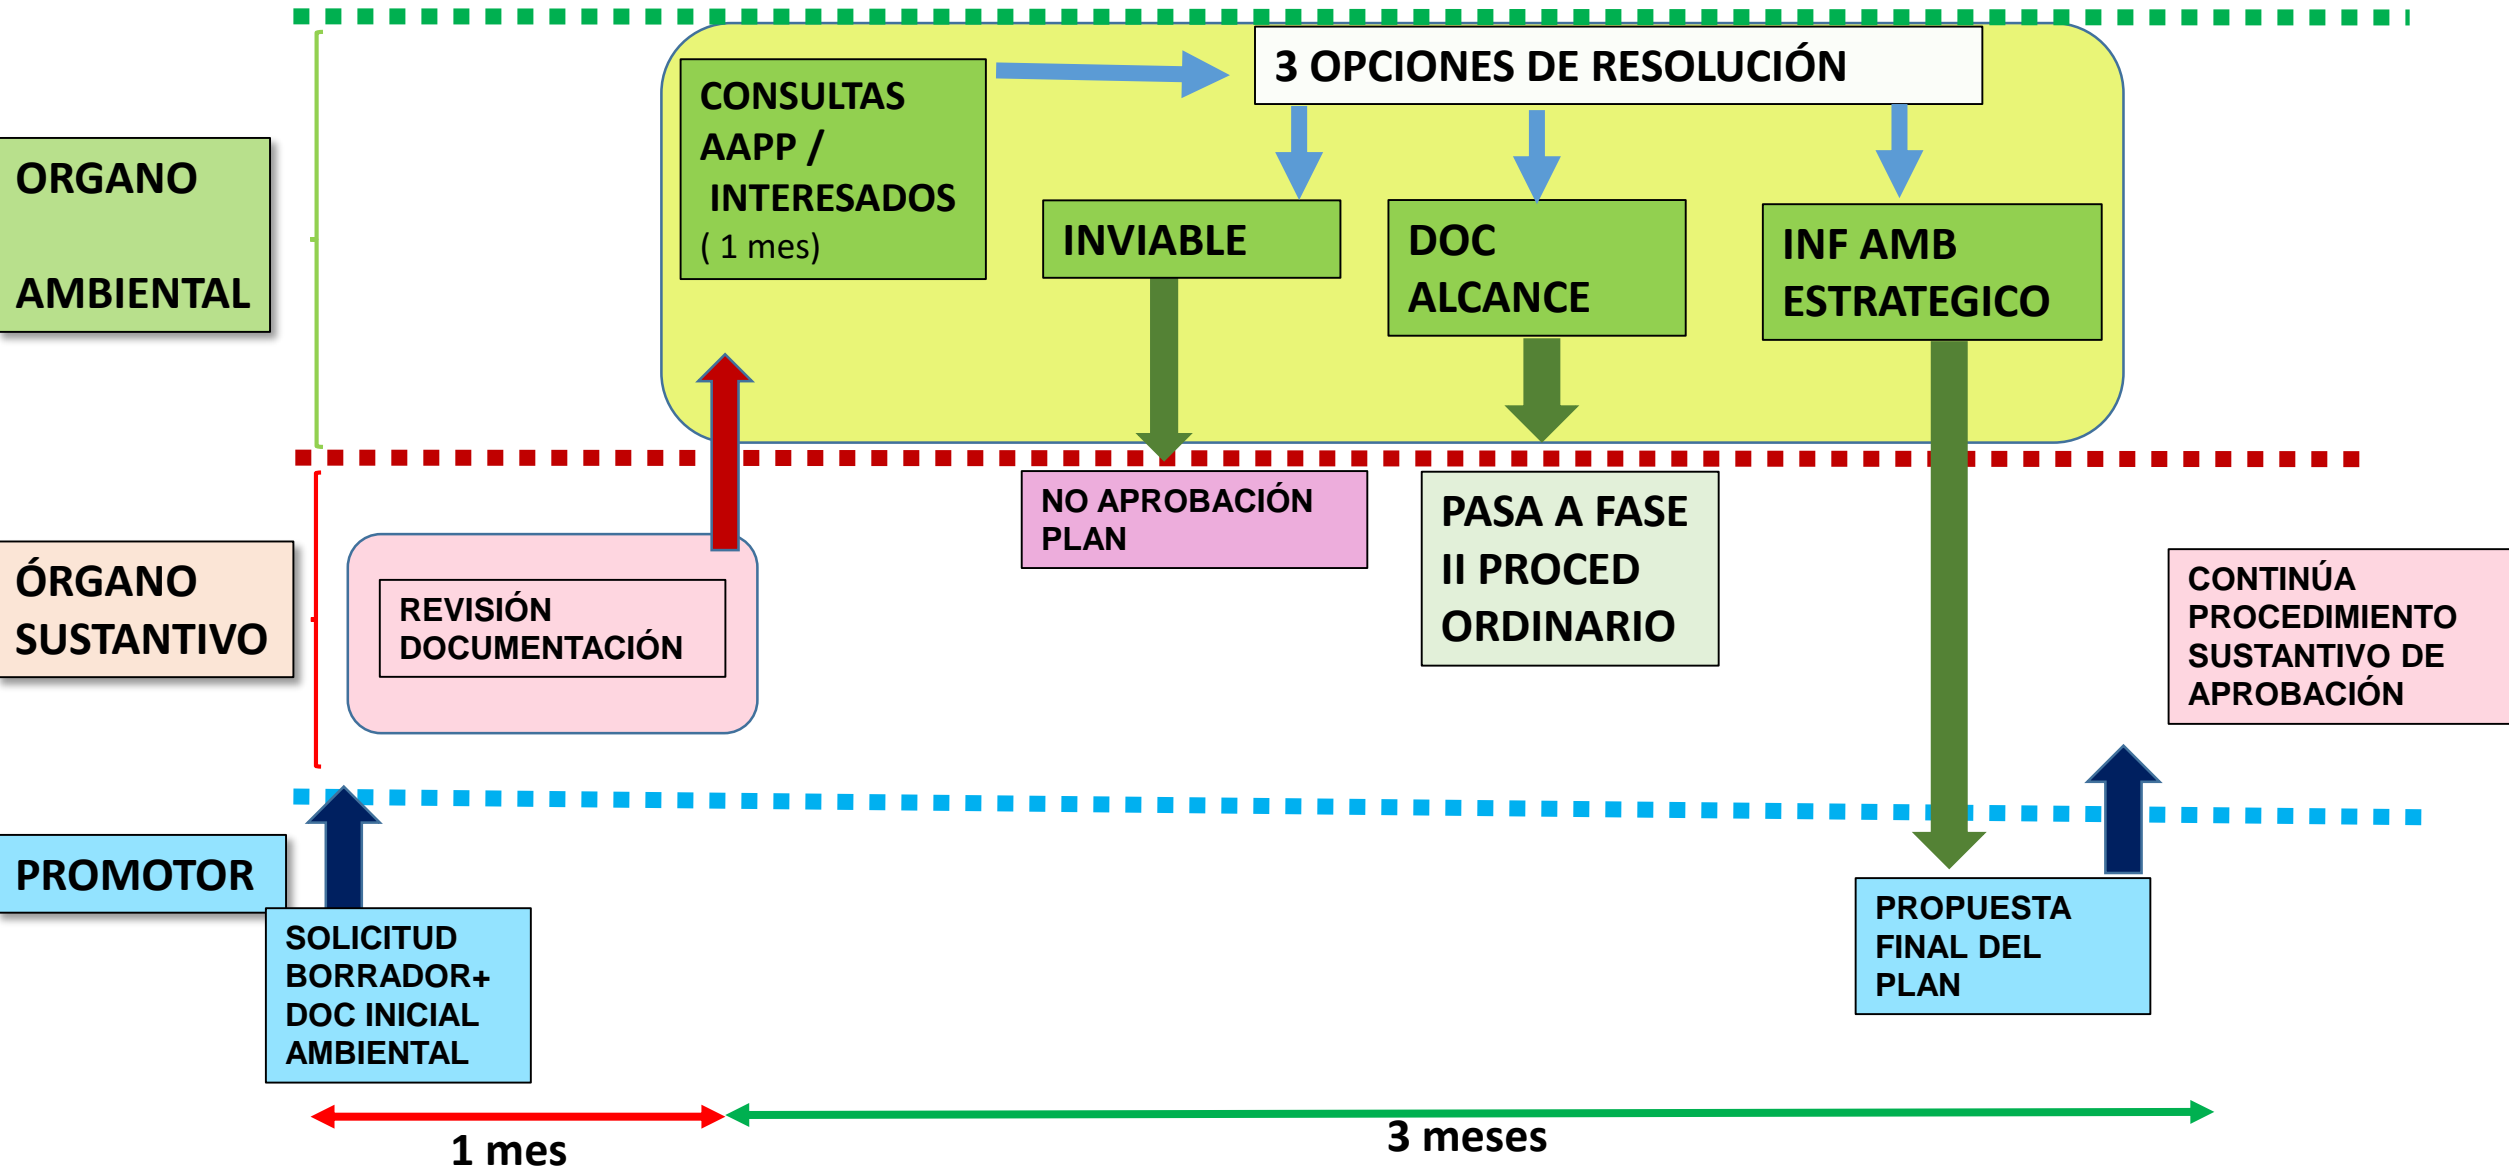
ORGANO AMBIENTAL

CONSULTAS AAPP / INTERESADOS ( 1 mes)

3 OPCIONES DE RESOLUCIÓN

INVIABLE

DOC ALCANCE

INF AMB ESTRATEGICO

NO APROBACIÓN PLAN

PASA A FASE II PROCED ORDINARIO

ÓRGANO SUSTANTIVO

REVISIÓN DOCUMENTACIÓN

CONTINÚA PROCEDIMIENTO SUSTANTIVO DE APROBACIÓN

PROMOTOR

SOLICITUD BORRADOR+ DOC INICIAL AMBIENTAL

PROPUESTA FINAL DEL PLAN

1 mes

3 meses